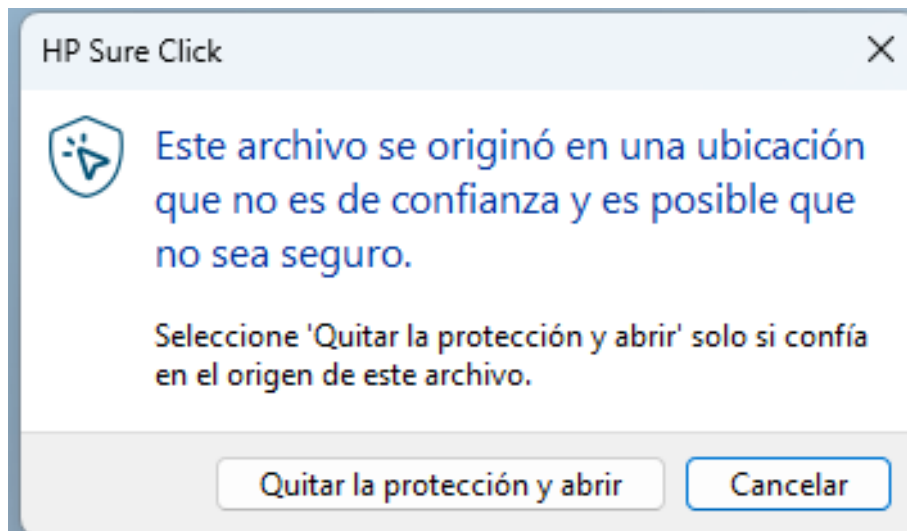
HP Sure Click

X

Este archivo se originó en una ubicación que no es de confianza y es posible que no sea seguro.

Seleccione 'Quitar la protección y abrir' solo si confía en el origen de este archivo.

Quitar la protección y abrir

Cancelar